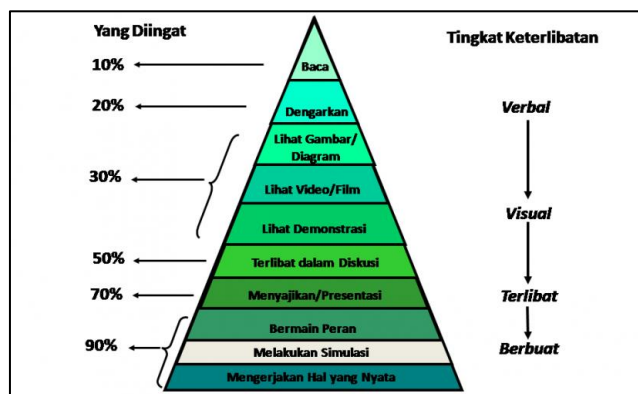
Yang Diingat

Tingkat Keterlibatan

10%

Baca

20%

Dengarkan

Verbal

Lihat Gambar/ Diagram

30%

Lihat Video/Film

Lihat Demonstrasi

Visual

50%

Terlibat dalam Diskusi

70%

Menyajikan/Presentasi

Terlibat

Bermain Peran

90%

Melakukan Simulasi

Berbuat

Mengerjakan Hal yang Nyata